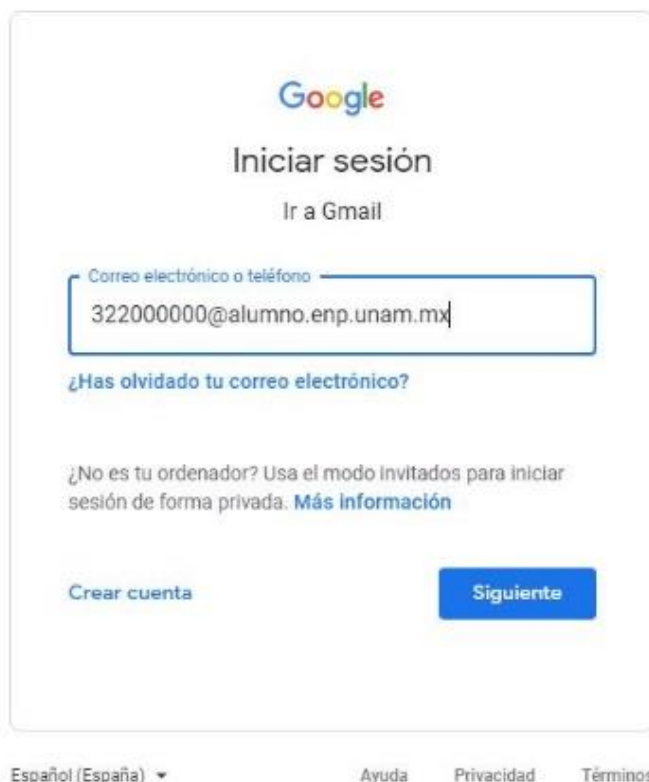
Google

Iniciar sesión

Ir a Gmail

Correo electrónico o teléfono

322000000@alumno.enp.unam.mx

¿Has olvidado tu correo electrónico?

¿No es tu ordenador? Usa el modo invitados para iniciar sesión de forma privada. Más información

Crear cuenta

Siguiente

Español (España)

Ayuda Privacidad Términos